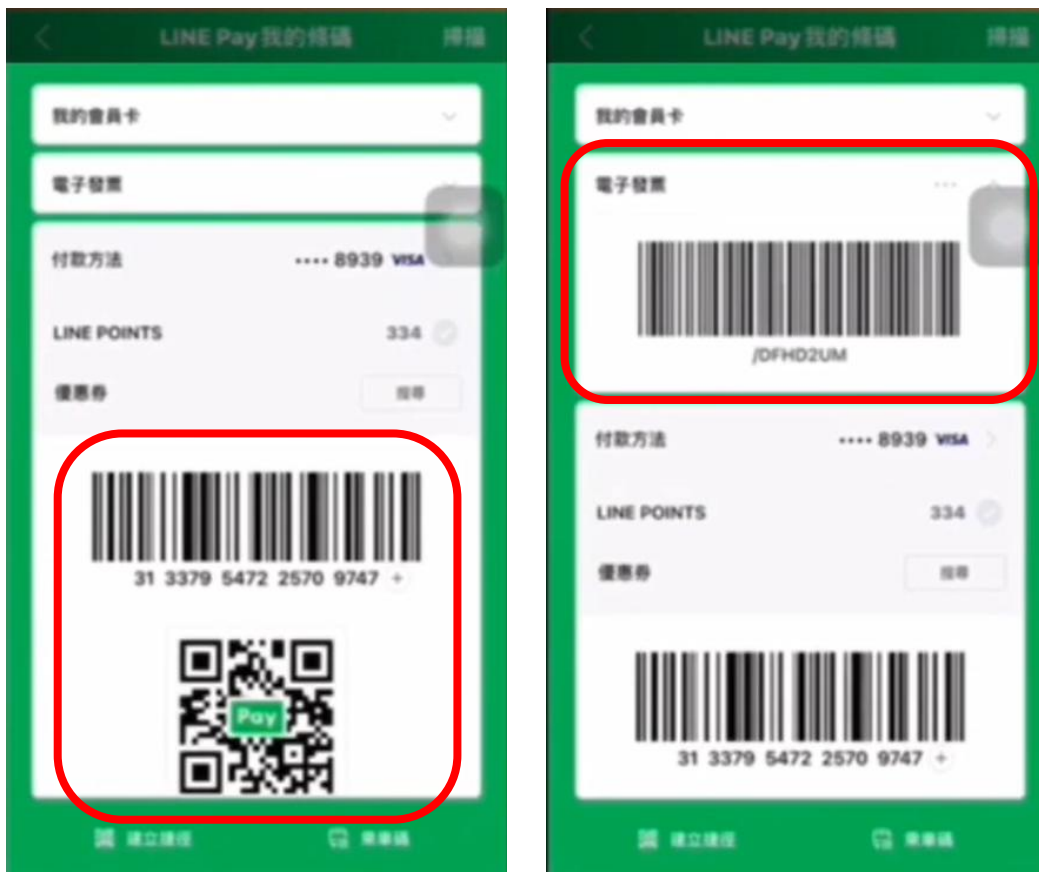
LINE Pay 我的條碼 掃描

我的會員卡

電子發票

付款方法 •••• 8939 VISA

LINE POINTS 334

優惠券 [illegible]

31 3379 5472 2570 9747

Pay

建立捷徑 乘車碼

LINE Pay 我的條碼 掃描

我的會員卡

電子發票

/DFHD2UM

付款方法 •••• 8939 VISA

LINE POINTS 334

優惠券 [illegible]

31 3379 5472 2570 9747

建立捷徑 乘車碼